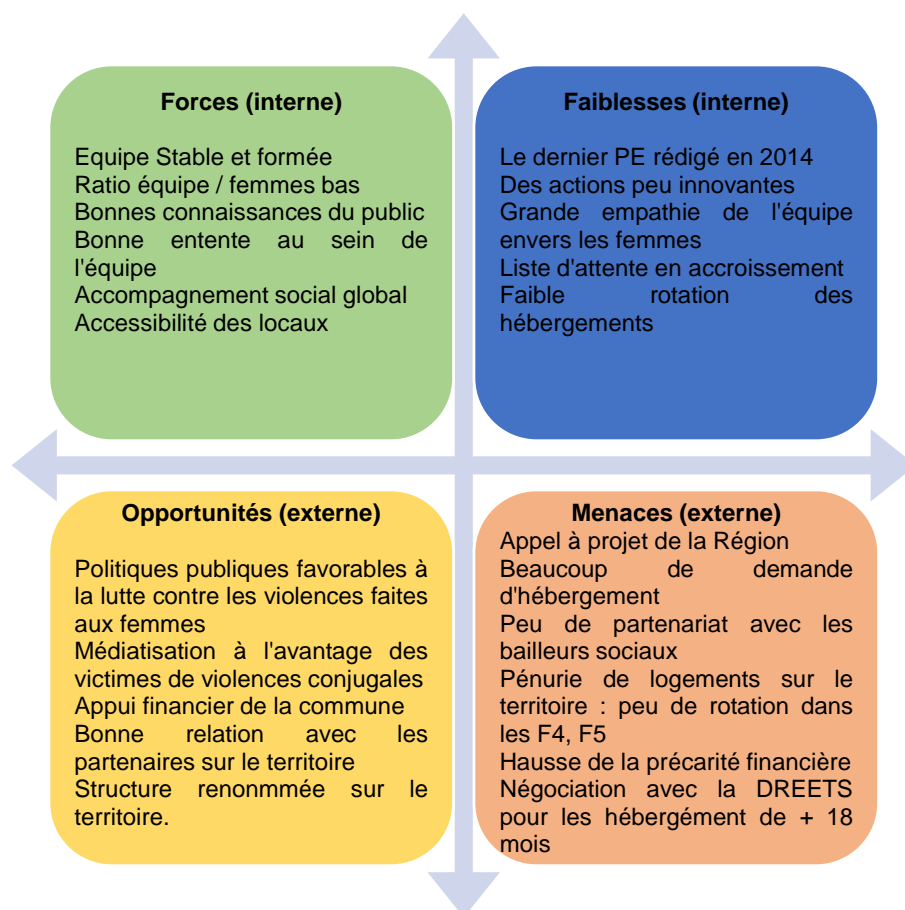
Forces (interne)

Equipe Stable et formée
Ratio équipe / femmes bas
Bonnes connaissances du public
Bonne entente au sein de l'équipe
Accompagnement social global
Accessibilité des locaux

Faiblesses (interne)

Le dernier PE rédigé en 2014
Des actions peu innovantes
Grande empathie de l'équipe envers les femmes
Liste d'attente en accroissement
Faible rotation des hébergements

Opportunités (externe)

Politiques publiques favorables à la lutte contre les violences faites aux femmes
Médiatisation à l'avantage des victimes de violences conjugales
Appui financier de la commune
Bonne relation avec les partenaires sur le territoire
Structure renonmmée sur le territoire.

Menaces (externe)

Appel à projet de la Région
Beaucoup de demande d'hébergement
Peu de partenariat avec les bailleurs sociaux
Pénurie de logements sur le territoire : peu de rotation dans les F4, F5
Hausse de la précarité financière
Négociation avec la DREETS pour les hébergément de + 18 mois